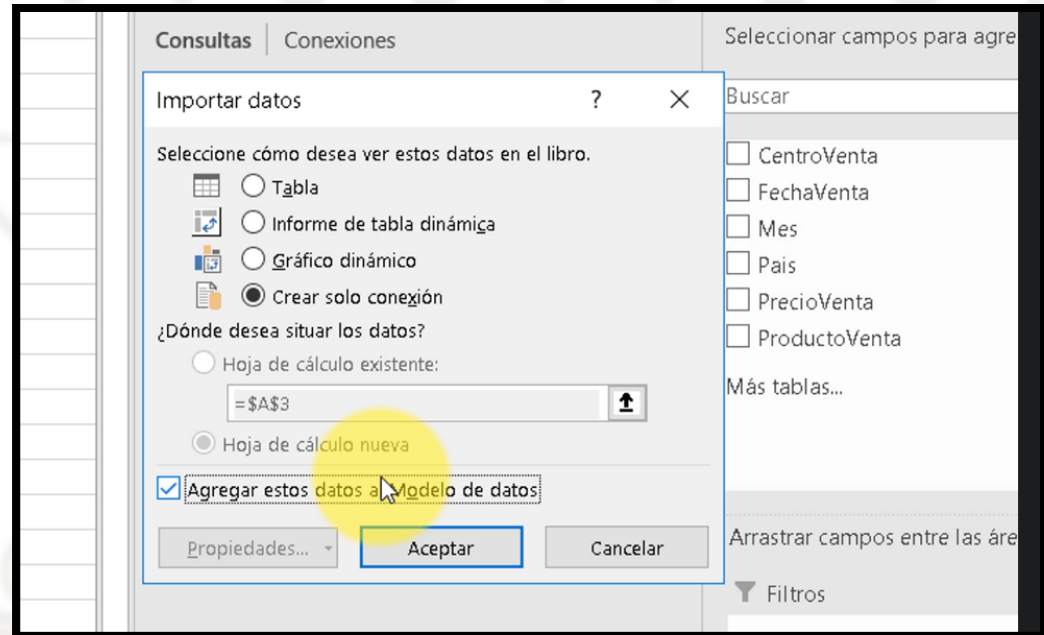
Consultas | Conexiones

Seleccionar campos para agre

Importar datos ? ×

Buscar

Seleccione cómo desea ver estos datos en el libro.

Tabla

Informe de tabla dinámica

Gráfico dinámico

Crear solo conexión

¿Dónde desea situar los datos?

Hoja de cálculo existente:

=$A$3

Hoja de cálculo nueva

Agregar estos datos al Modelo de datos

Propiedades...

Aceptar

Cancelar

CentroVenta

FechaVenta

Mes

Pais

PrecioVenta

ProductoVenta

Más tablas...

Arrastrar campos entre las áre

Filtros